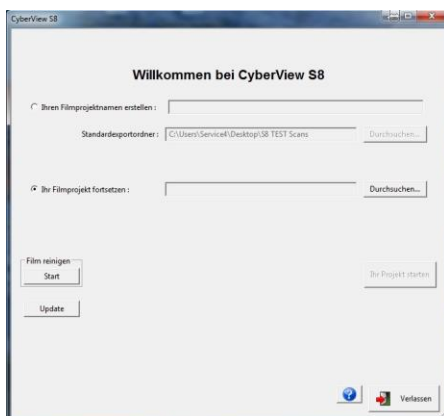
CyberView S8

Willkommen bei CyberView S8

Ihren Filmprojektnamen erstellen :

Standardexportordner : C:\Users\Service4\Desktop\S8 TEST Scans

Durchsuchen...

Ihr Filmprojekt fortsetzen :

Durchsuchen...

Film reinigen

Start

Ihr Projekt starten

Update

Verlassen